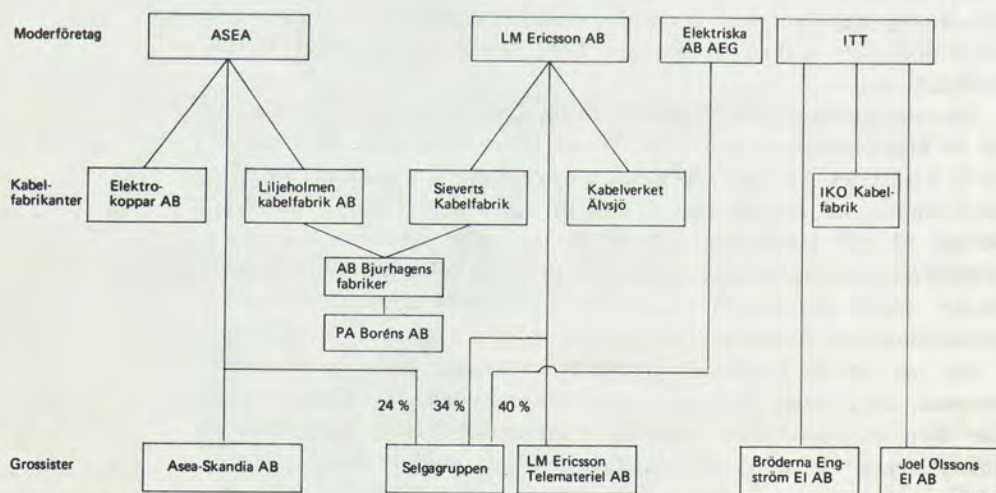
Moderföretag

ASEA

LM Ericsson AB

Elektriska AB AEG

ITT

Kabelfabrikanter

Elektrokoppar AB

Liljeholmen kabelfabrik AB

Sieverts Kabelfabrik

Kabelverket Älvsjö

IKO Kabelfabrik

AB Bjurhagens fabriker

PA Boréns AB

24 %

34 %

40 %

Grossister

Asea-Skandia AB

Selgagruppen

LM Ericsson Telemateriel AB

Bröderna Engström El AB

Joel Olssons El AB